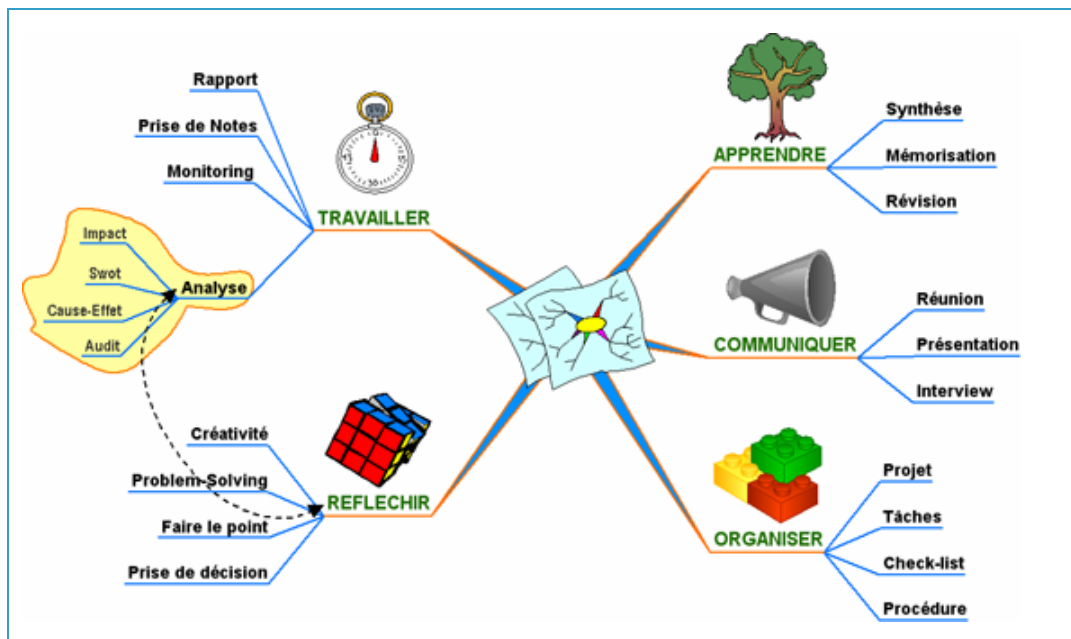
Rapport

Prise de Notes

Monitoring

TRAVAILLER

Impact

Swot

Analyse

Cause-Effet

Audit

Créativité

Problem-Solving

REFLECHIR

Faire le point

Prise de décision

APPRENDRE

Synthèse

Mémorisation

Révision

Réunion

COMMUNIQUER

Présentation

Interview

Projet

Tâches

ORGANISER

Check-list

Procédure